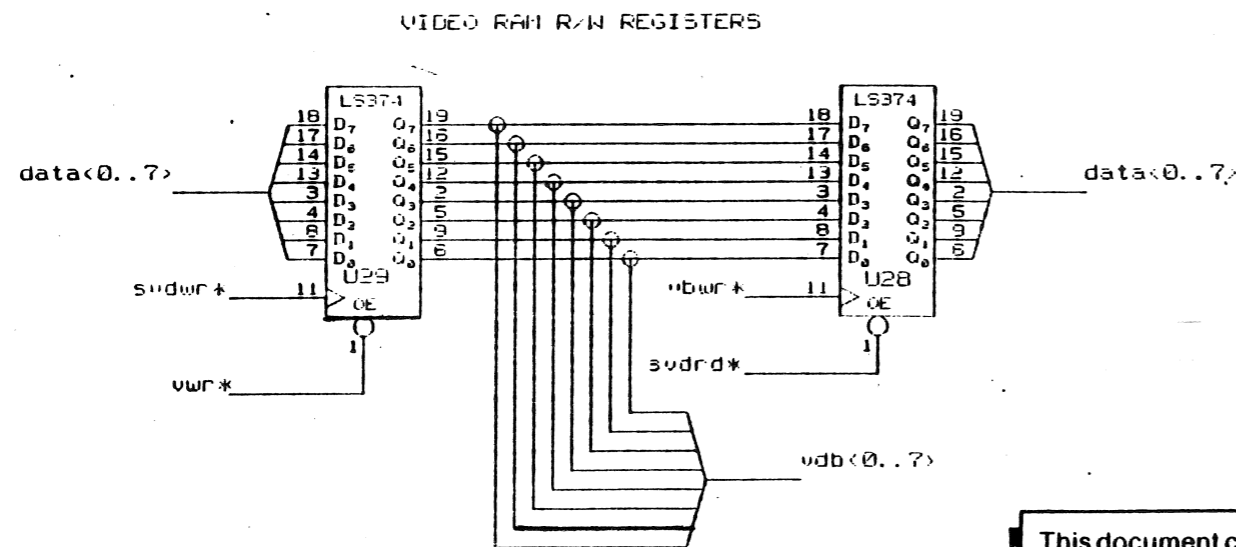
VIDEO RAM R/W REGISTERS

LS374
18 $D_7$ $Q_7$ 19
17 $D_6$ $Q_6$ 16
14 $D_5$ $Q_5$ 15
13 $D_4$ $Q_4$ 12
3 $D_3$ $Q_3$ 2
4 $D_2$ $Q_2$ 5
8 $D_1$ $Q_1$ 9
7 $D_0$ $Q_0$ 6
U29
11 OE
1

data<0..7>
svdwr*
vwr*

LS374
18 $D_7$ $Q_7$ 19
17 $D_6$ $Q_6$ 16
14 $D_5$ $Q_5$ 15
13 $D_4$ $Q_4$ 12
3 $D_3$ $Q_3$ 2
4 $D_2$ $Q_2$ 5
8 $D_1$ $Q_1$ 9
7 $D_0$ $Q_0$ 6
U28
11 OE
1

vbwr*
svdrd*
data<0..7>
vdb(0..7)

This document c